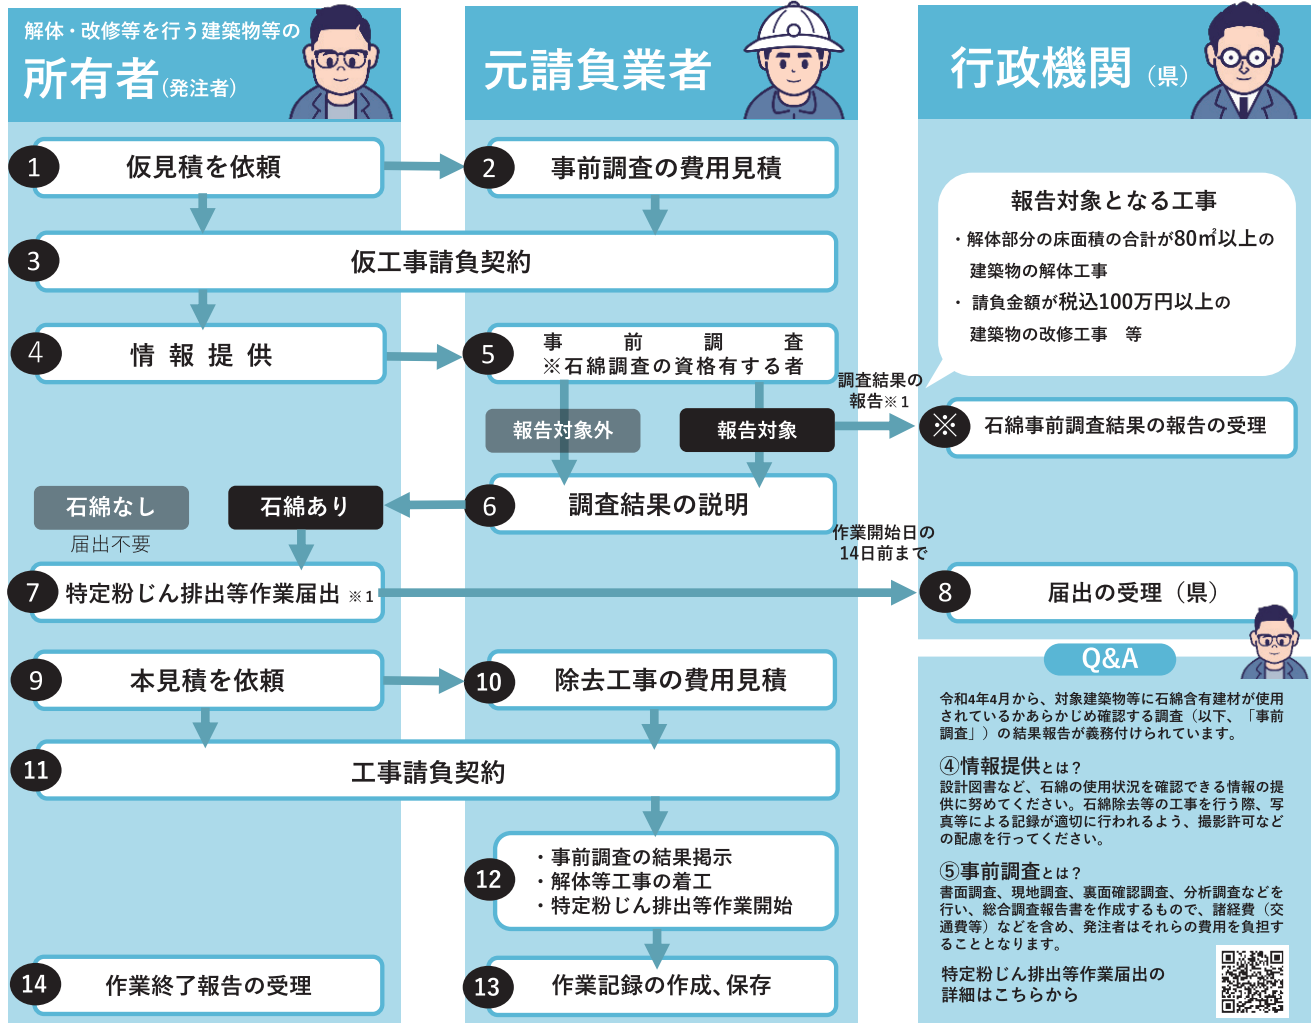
解体・改修等を行う建築物等の
所有者（発注者）

元請負業者

行政機関（県）

1 仮見積を依頼

2 事前調査の費用見積

3 仮工事請負契約

4 情報提供

5 事前調査
※石綿調査の資格有する者

報告対象となる工事
・解体部分の床面積の合計が80㎡以上の建築物の解体工事
・請負金額が税込100万円以上の建築物の改修工事　等

調査結果の報告※1

報告対象外

報告対象

※ 石綿事前調査結果の報告の受理

石綿なし
届出不要

石綿あり

6 調査結果の説明

作業開始日の14日前まで

7 特定粉じん排出等作業届出 ※1

8 届出の受理（県）

Q&A

令和4年4月から、対象建築物等に石綿含有建材が使用されているかあらかじめ確認する調査（以下、「事前調査」）の結果報告が義務付けられています。

④情報提供とは？
設計図書など、石綿の使用状況を確認できる情報の提供に努めてください。石綿除去等の工事を行う際、写真等による記録が適切に行われるよう、撮影許可などの配慮を行ってください。

⑤事前調査とは？
書面調査、現地調査、裏面確認調査、分析調査などを行い、総合調査報告書を作成するもので、諸経費（交通費等）などを含め、発注者はそれらの費用を負担することとなります。

特定粉じん排出等作業届出の詳細はこちらから

9 本見積を依頼

10 除去工事の費用見積

11 工事請負契約

12 ・事前調査の結果掲示
・解体等工事の着工
・特定粉じん排出等作業開始

14 作業終了報告の受理

13 作業記録の作成、保存